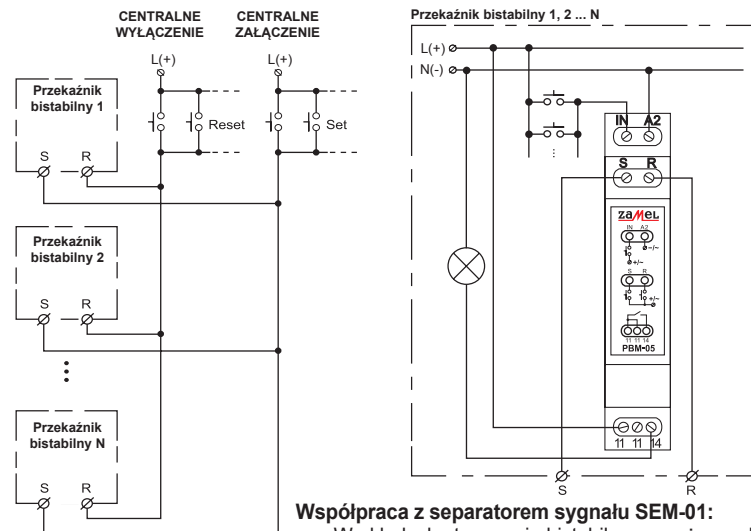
CENTRALNE WYŁĄCZENIE

CENTRALNE ZAŁĄCZENIE

L(+)

L(+)

Przekaźnik bistabilny 1

Reset

Set

S

R

Przekaźnik bistabilny 2

S

R

Przekaźnik bistabilny N

S

R

Przekaźnik bistabilny 1, 2 ... N

L(+)

N(-)

IN

A2

S

R

zamel

IN A2

S R

11 11 14

PBM-05

11 11 14

S

R

Współpraca z separatorem sygnału SEM-01:

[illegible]